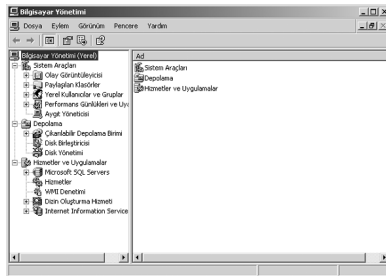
Bilgisayar Yönetimi
Dosya Eylem Görünüm Pencere Yardım

Bilgisayar Yönetimi (Yerel)
Sistem Araçları
Olay Görüntüleyicisi
Paylaşılan Klasörler
Yerel Kullanıcılar ve Gruplar
Performans Günlükleri ve Uya
Aygıt Yöneticisi
Depolama
Çıkarılabilir Depolama Birimi
Disk Birleştiricisi
Disk Yönetimi
Hizmetler ve Uygulamalar
Microsoft SQL Servers
Hizmetler
WMI Denetimi
Dizin Oluşturma Hizmeti
Internet Information Service

Ad
Sistem Araçları
Depolama
Hizmetler ve Uygulamalar